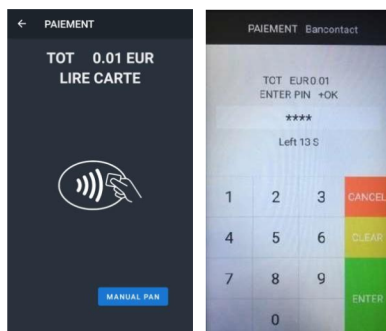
← PAIEMENT

TOT 0.01 EUR
LIRE CARTE

MANUAL PAN

PAIEMENT Bancontact

TOT EUR0.01
ENTER PIN +OK

****

Left 13 S

| 1 | 2 | 3 | CANCEL |
|---|---|---|---|
| 4 | 5 | 6 | CLEAR |
| 7 | 8 | 9 | ENTER |
| | 0 | | |